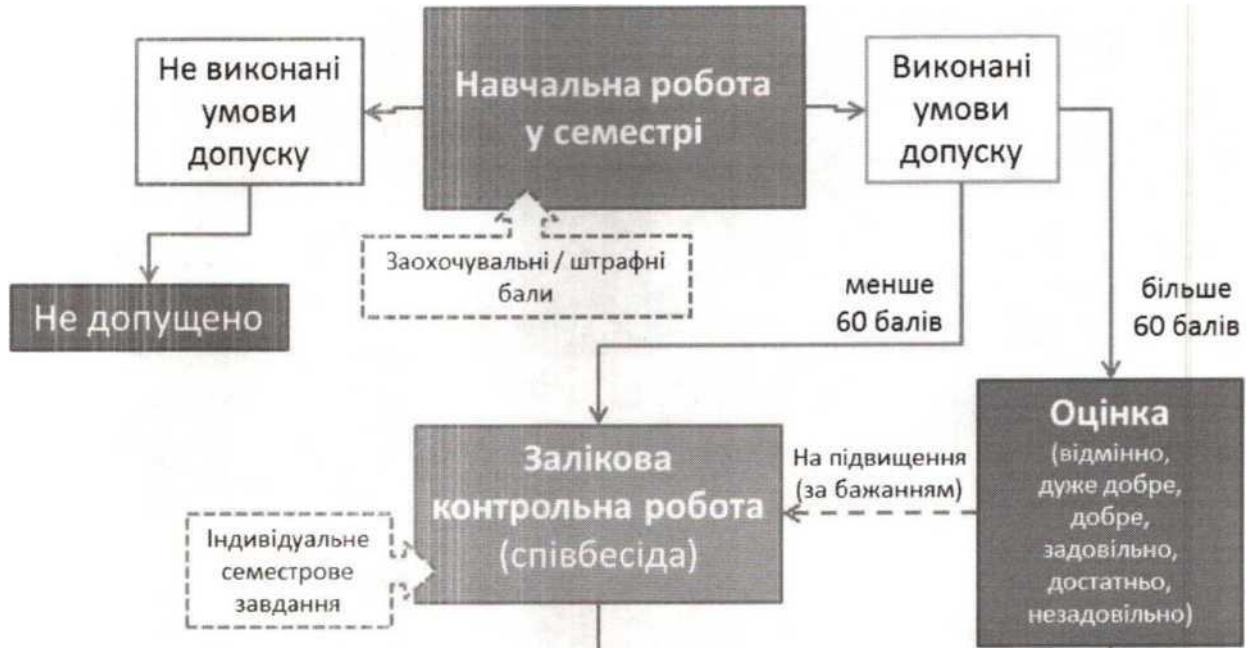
Не виконані умови допуску

Навчальна робота у семестрі

Виконані умови допуску

Заохочувальні / штрафні бали

Не допущено

менше 60 балів

більше 60 балів

Оцінка (відмінно, дуже добре, добре, задовільно, достатньо, незадовільно)

На підвищення (за бажанням)

Залікова контрольна робота (співбесіда)

Індивідуальне семестрове завдання